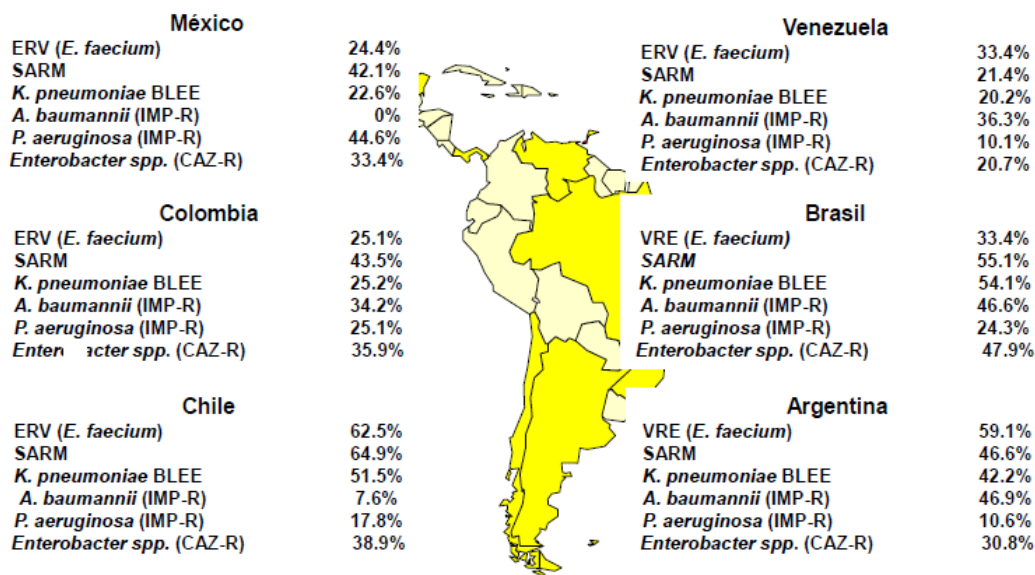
México

| | |
|---|---|
| ERV (*E. faecium*) | 24.4% |
| SARM | 42.1% |
| *K. pneumoniae* BLEE | 22.6% |
| *A. baumannii* (IMP-R) | 0% |
| *P. aeruginosa* (IMP-R) | 44.6% |
| *Enterobacter spp.* (CAZ-R) | 33.4% |

Colombia

| | |
|---|---|
| ERV (*E. faecium*) | 25.1% |
| SARM | 43.5% |
| *K. pneumoniae* BLEE | 25.2% |
| *A. baumannii* (IMP-R) | 34.2% |
| *P. aeruginosa* (IMP-R) | 25.1% |
| *Enter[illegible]acter spp.* (CAZ-R) | 35.9% |

Chile

| | |
|---|---|
| ERV (*E. faecium*) | 62.5% |
| SARM | 64.9% |
| *K. pneumoniae* BLEE | 51.5% |
| *A. baumannii* (IMP-R) | 7.6% |
| *P. aeruginosa* (IMP-R) | 17.8% |
| *Enterobacter spp.* (CAZ-R) | 38.9% |

Venezuela

| | |
|---|---|
| ERV (*E. faecium*) | 33.4% |
| SARM | 21.4% |
| *K. pneumoniae* BLEE | 20.2% |
| *A. baumannii* (IMP-R) | 36.3% |
| *P. aeruginosa* (IMP-R) | 10.1% |
| *Enterobacter spp.* (CAZ-R) | 20.7% |

Brasil

| | |
|---|---|
| VRE (*E. faecium*) | 33.4% |
| *SARM* | 55.1% |
| *K. pneumoniae* BLEE | 54.1% |
| *A. baumannii* (IMP-R) | 46.6% |
| *P. aeruginosa* (IMP-R) | 24.3% |
| *Enterobacter spp.* (CAZ-R) | 47.9% |

Argentina

| | |
|---|---|
| VRE (*E. faecium*) | 59.1% |
| SARM | 46.6% |
| *K. pneumoniae* BLEE | 42.2% |
| *A. baumannii* (IMP-R) | 46.9% |
| *P. aeruginosa* (IMP-R) | 10.6% |
| *Enterobacter spp.* (CAZ-R) | 30.8% |